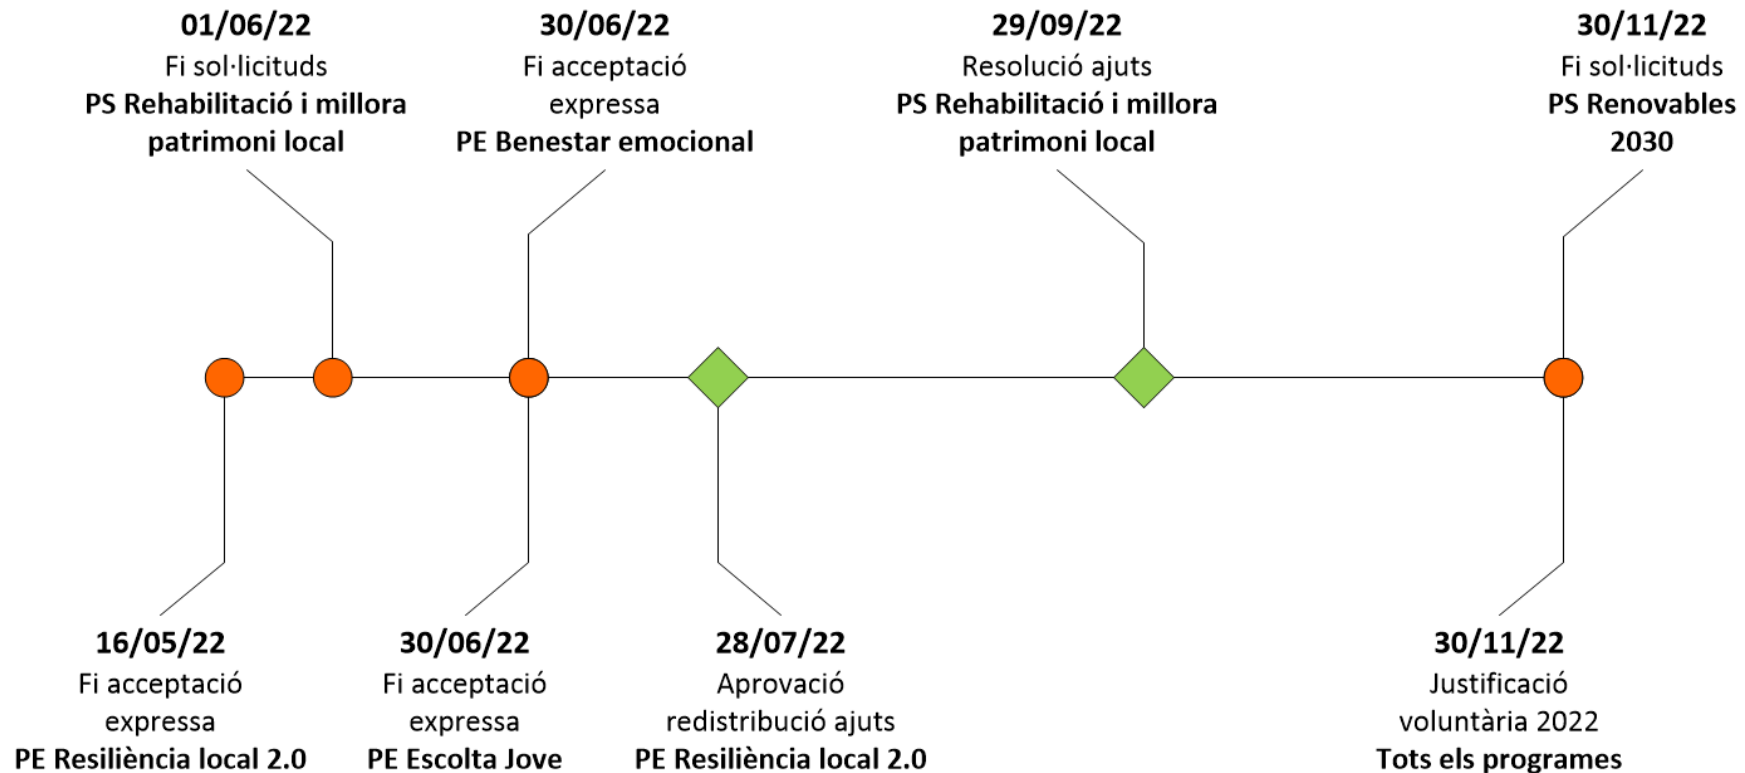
01/06/22
Fi sol·licituds
PS Rehabilitació i millora patrimoni local

30/06/22
Fi acceptació expressa
PE Benestar emocional

29/09/22
Resolució ajuts
PS Rehabilitació i millora patrimoni local

30/11/22
Fi sol·licituds
PS Renovables 2030

16/05/22
Fi acceptació expressa
PE Resiliència local 2.0

30/06/22
Fi acceptació expressa
PE Escolta Jove

28/07/22
Aprovació redistribució ajuts
PE Resiliència local 2.0

30/11/22
Justificació voluntària 2022
Tots els programes